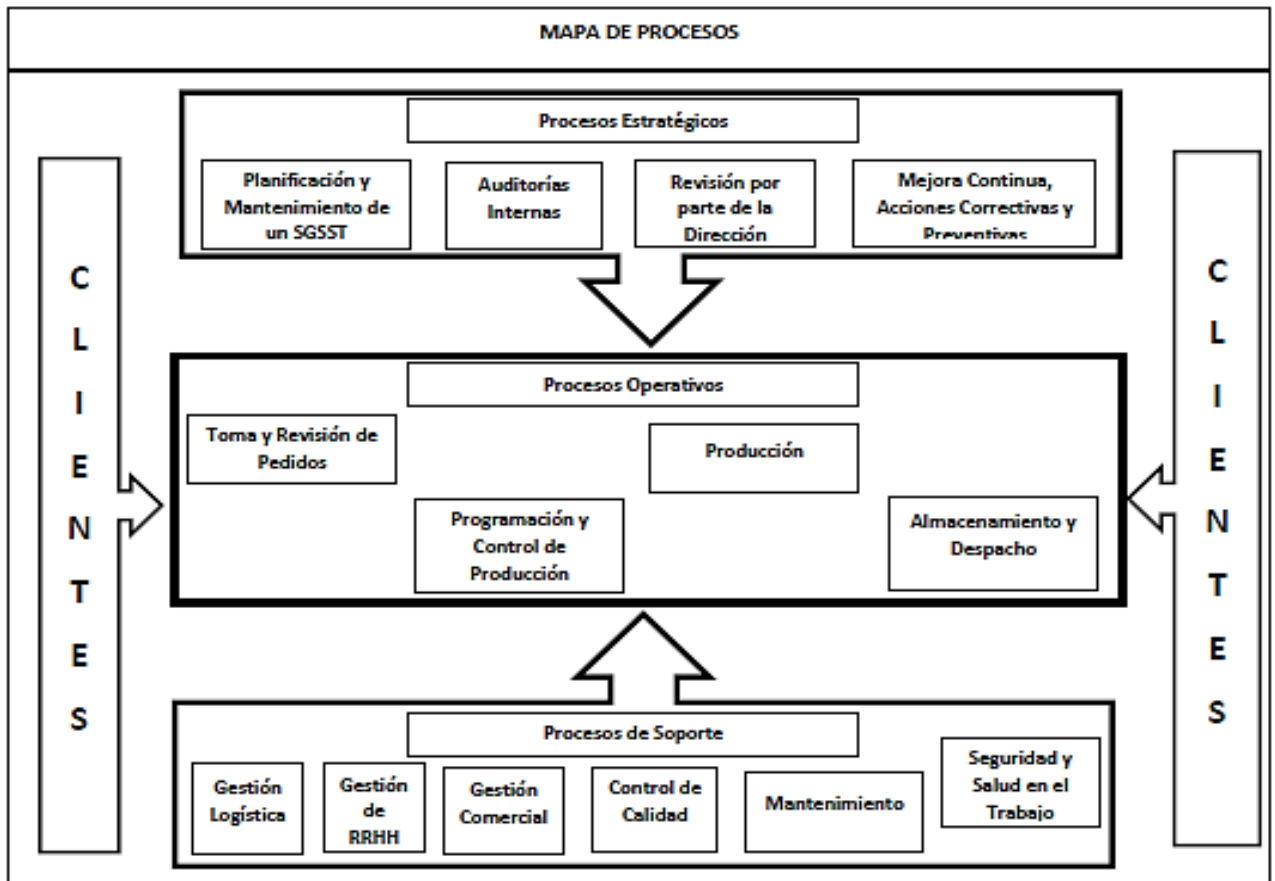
MAPA DE PROCESOS

CLIENTES

Procesos Estratégicos

Planificación y Mantenimiento de un SGSST

Auditorías Internas

Revisión por parte de la Dirección

Mejora Continua, Acciones Correctivas y Preventivas

Procesos Operativos

Toma y Revisión de Pedidos

Producción

Programación y Control de Producción

Almacenamiento y Despacho

Procesos de Soporte

Gestión Logística

Gestión de RRHH

Gestión Comercial

Control de Calidad

Mantenimiento

Seguridad y Salud en el Trabajo

CLIENTES